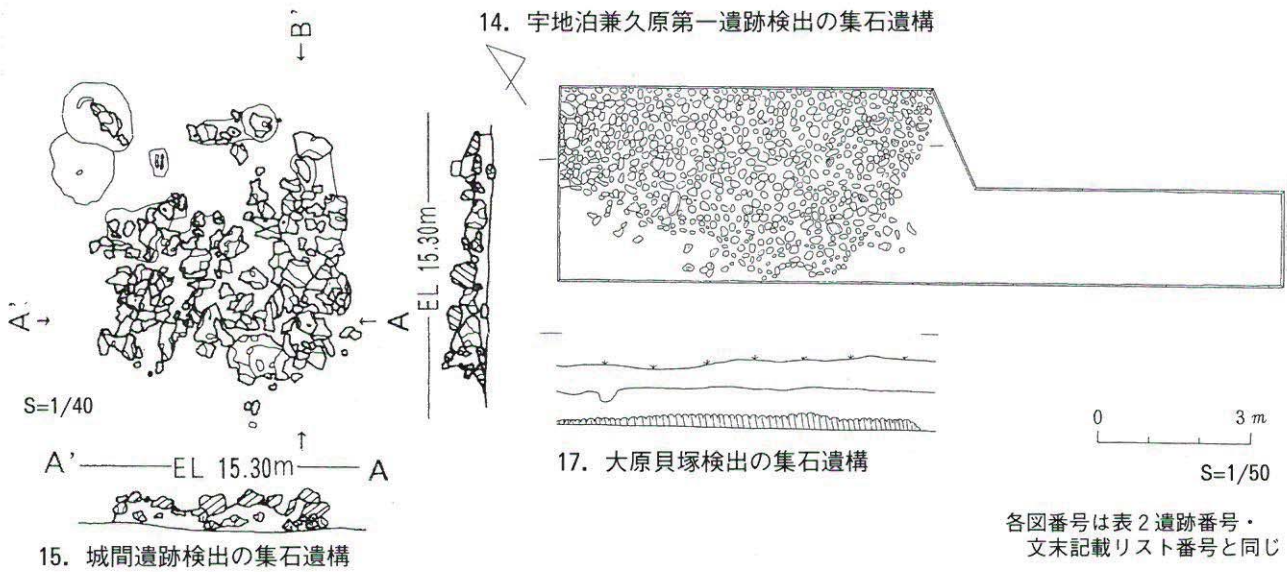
14. 宇地泊兼久原第一遺跡検出の集石遺構

B'

A'

A

EL 15.30m

A

S=1/40

A' EL 15.30m A

15. 城間遺跡検出の集石遺構

17. 大原貝塚検出の集石遺構

0 3 m

S=1/50

各図番号は表2遺跡番号・文末記載リスト番号と同じ